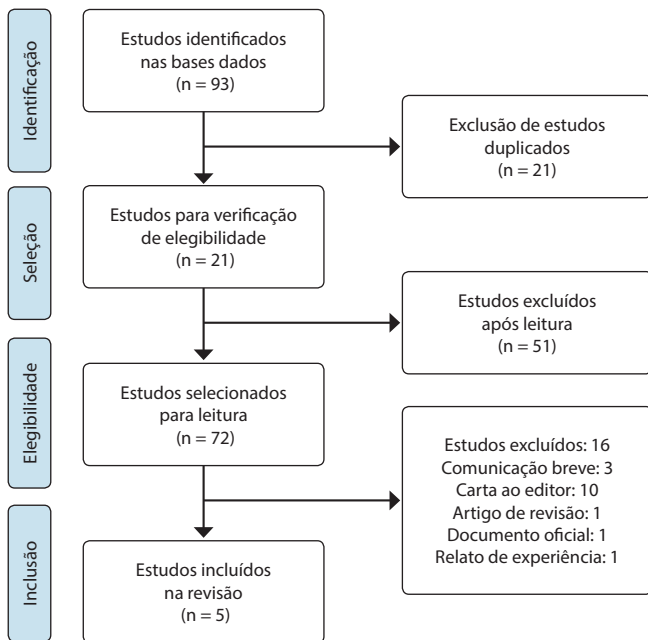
Identificação

Estudos identificados nas bases dados (n = 93)

Exclusão de estudos duplicados (n = 21)

Seleção

Estudos para verificação de elegibilidade (n = 21)

Estudos excluídos após leitura (n = 51)

Elegibilidade

Estudos selecionados para leitura (n = 72)

Estudos excluídos: 16
Comunicação breve: 3
Carta ao editor: 10
Artigo de revisão: 1
Documento oficial: 1
Relato de experiência: 1

Inclusão

Estudos incluídos na revisão (n = 5)